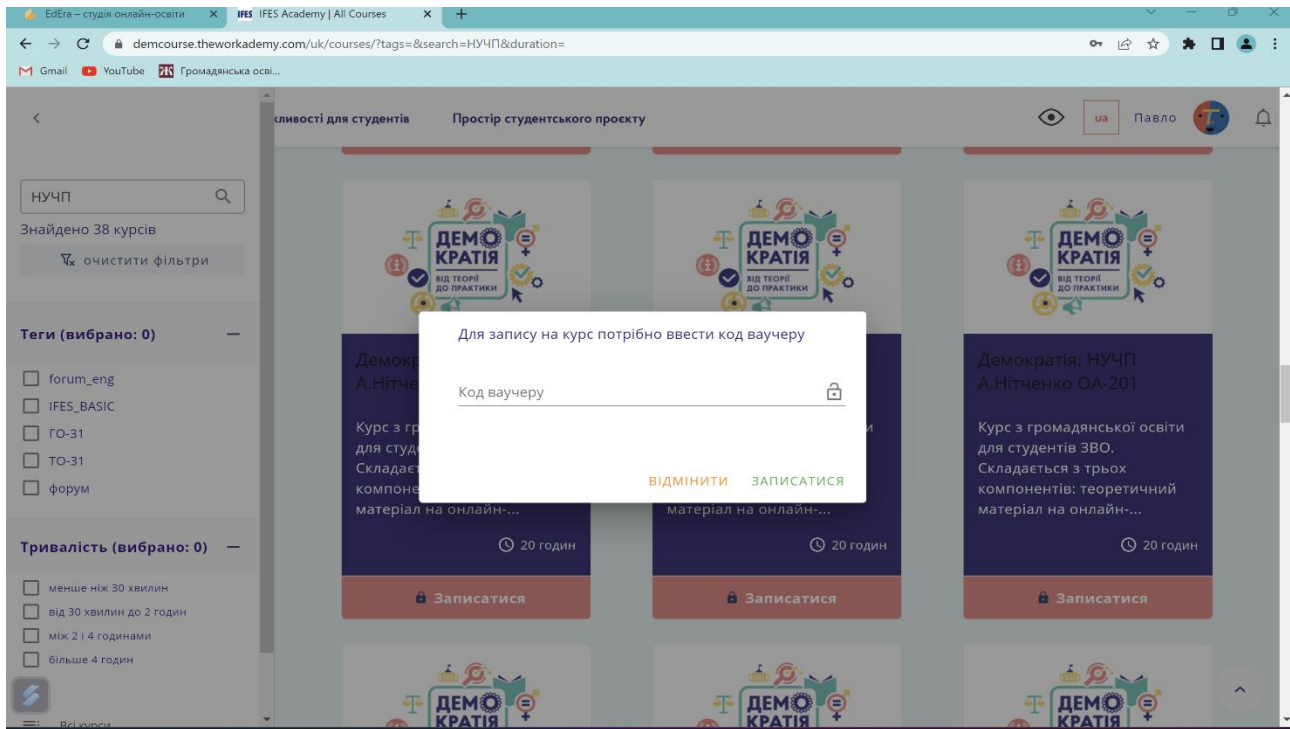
EdEra – студія онлайн-освіти
IFES Academy | All Courses
demcourse.theworkademy.com/uk/courses/?tags=&search=НУЧП&duration=
Gmail YouTube Громадянська осві...

жливості для студентів Простір студентського проєкту
ua Павло

НУЧП
Знайдено 38 курсів
очистити фільтри

Теги (вибрано: 0)
forum_eng
IFES_BASIC
ГО-31
ТО-31
форум

Тривалість (вибрано: 0)
менше ніж 30 хвилин
від 30 хвилин до 2 годин
між 2 і 4 годинами
більше 4 годин
Всі курси

ДЕМО КРАТІЯ ВІД ТЕОРІЇ ДО ПРАКТИКИ

Демокр
А.Нітч
Курс з гр
для студ
Складаєт
компоне
матеріал на онлайн-...
20 годин
Записатися

матеріал на онлайн-...
20 годин
Записатися

Демократія: НУЧП А.Нітченко ОА-201
Курс з громадянської освіти для студентів ЗВО. Складається з трьох компонентів: теоретичний матеріал на онлайн-...
20 годин
Записатися

Для запису на курс потрібно ввести код ваучеру
Код ваучеру
ВІДМІНИТИ ЗАПИСАТИСЯ